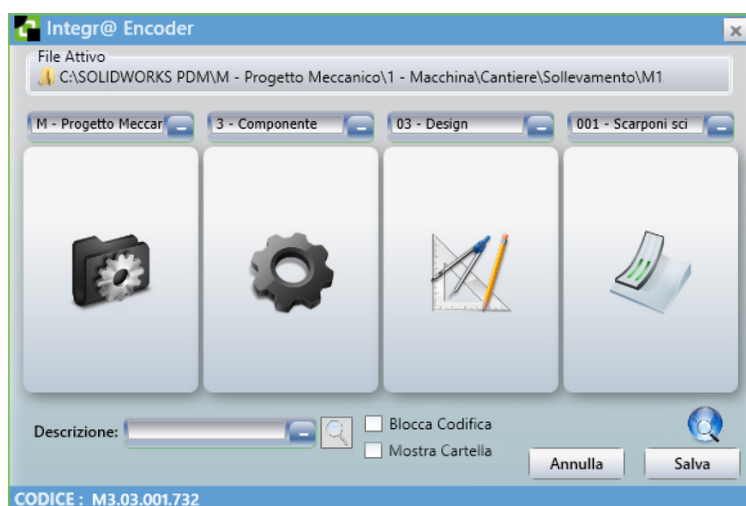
Integr@ Encoder

File Attivo
C:\SOLIDWORKS PDM\M - Progetto Meccanico\1 - Macchina\Cantiere\Sollevamento\M1

M - Progetto Meccar
3 - Componente
03 - Design
001 - Scarponi sci

Descrizione:
Blocca Codifica
Mostra Cartella
Annulla
Salva

CODICE : M3.03.001.732